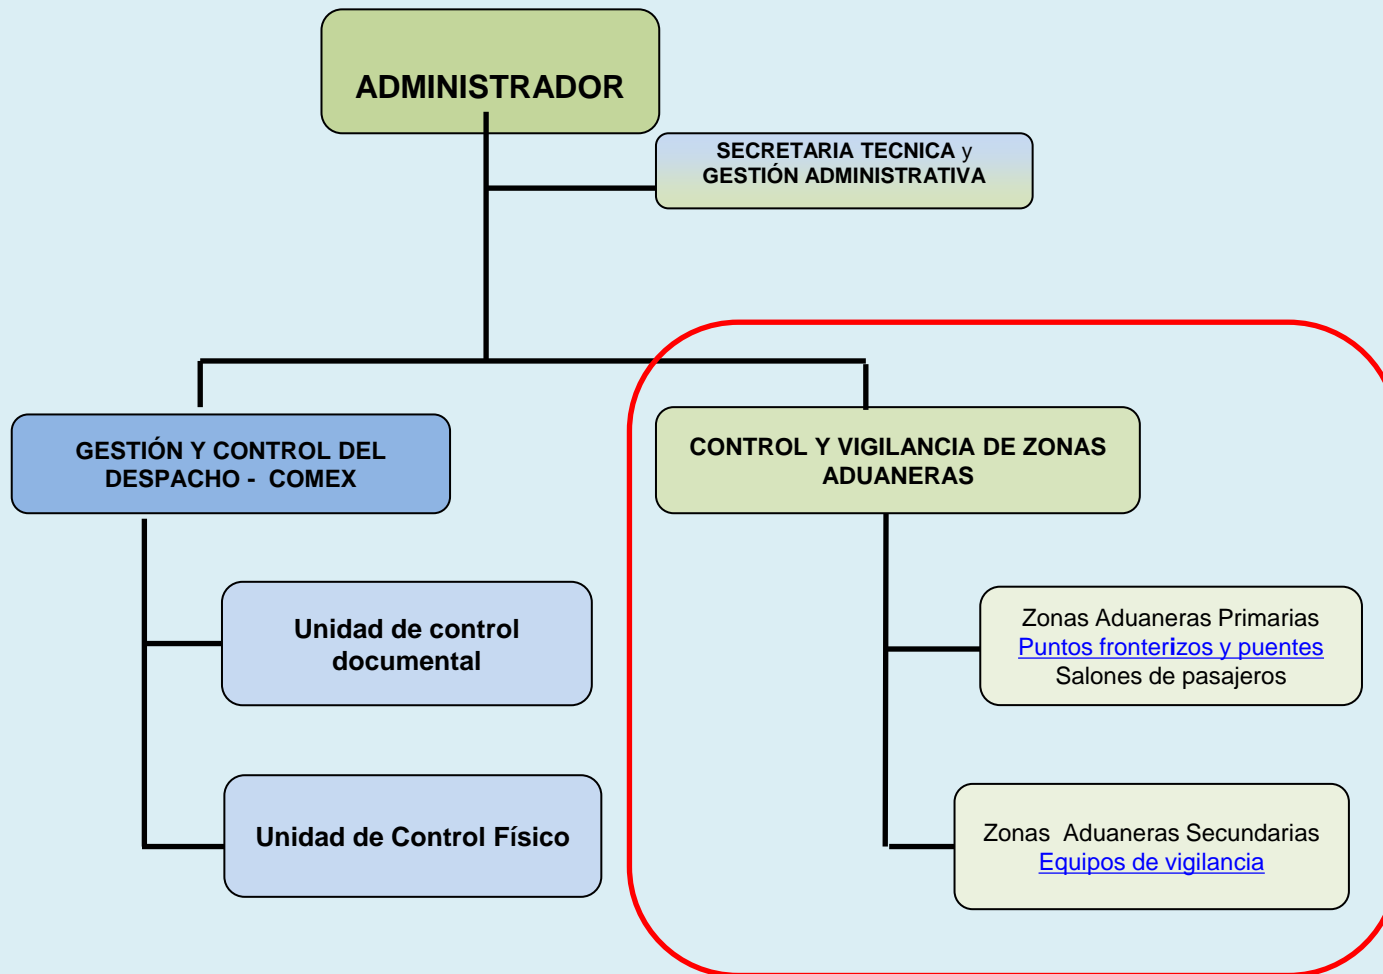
ADMINISTRADOR

SECRETARIA TECNICA y GESTIÓN ADMINISTRATIVA

GESTIÓN Y CONTROL DEL DESPACHO - COMEX

Unidad de control documental

Unidad de Control Físico

CONTROL Y VIGILANCIA DE ZONAS ADUANERAS

Zonas Aduaneras Primarias
Puntos fronterizos y puentes
Salones de pasajeros

Zonas Aduaneras Secundarias
Equipos de vigilancia